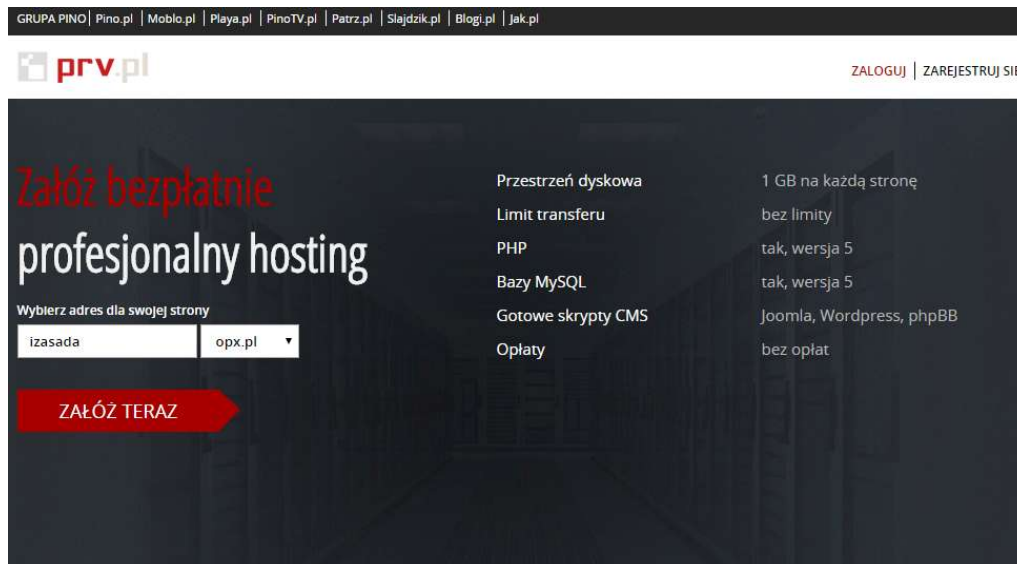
GRUPA PINO | Pino.pl | Moblo.pl | Playa.pl | PinoTV.pl | Patrz.pl | Slajdzik.pl | Blogi.pl | Jak.pl

prv.pl

ZALOGUJ | ZAREJESTRUJ SI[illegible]

Załóż bezpłatnie profesjonalny hosting

Wybierz adres dla swojej strony

izasada

opx.pl

ZAŁÓŻ TERAZ

| | |
|---|---|
| Przestrzeń dyskowa | 1 GB na każdą stronę |
| Limit transferu | bez limity |
| PHP | tak, wersja 5 |
| Bazy MySQL | tak, wersja 5 |
| Gotowe skrypty CMS | Joomla, Wordpress, phpBB |
| Opłaty | bez opłat |